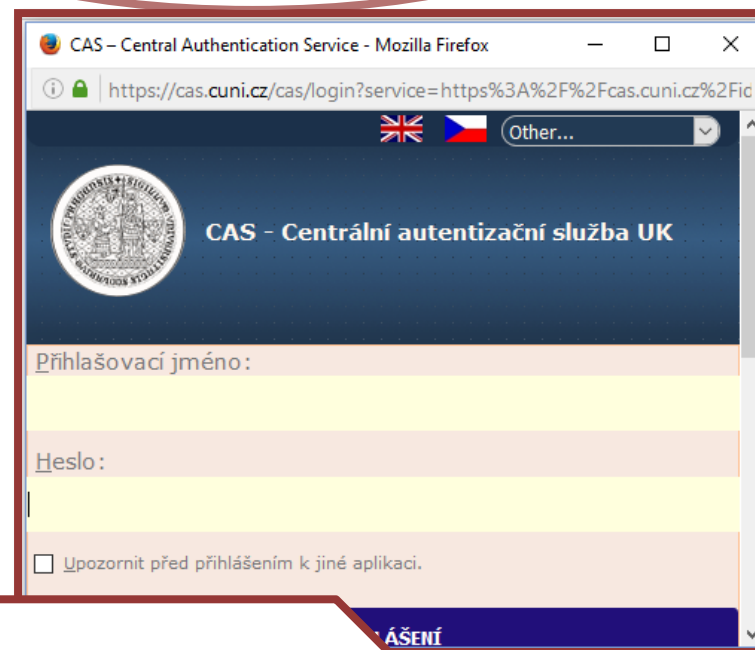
CAS – Central Authentication Service - Mozilla Firefox

https://cas.cuni.cz/cas/login?service=https%3A%2F%2Fcas.cuni.cz%2Fi

Other...

CAS - Centrální autentizační služba UK

Přihlašovací jméno:

Heslo:

Upozornit před přihlášením k jiné aplikaci.

ÁŠENÍ